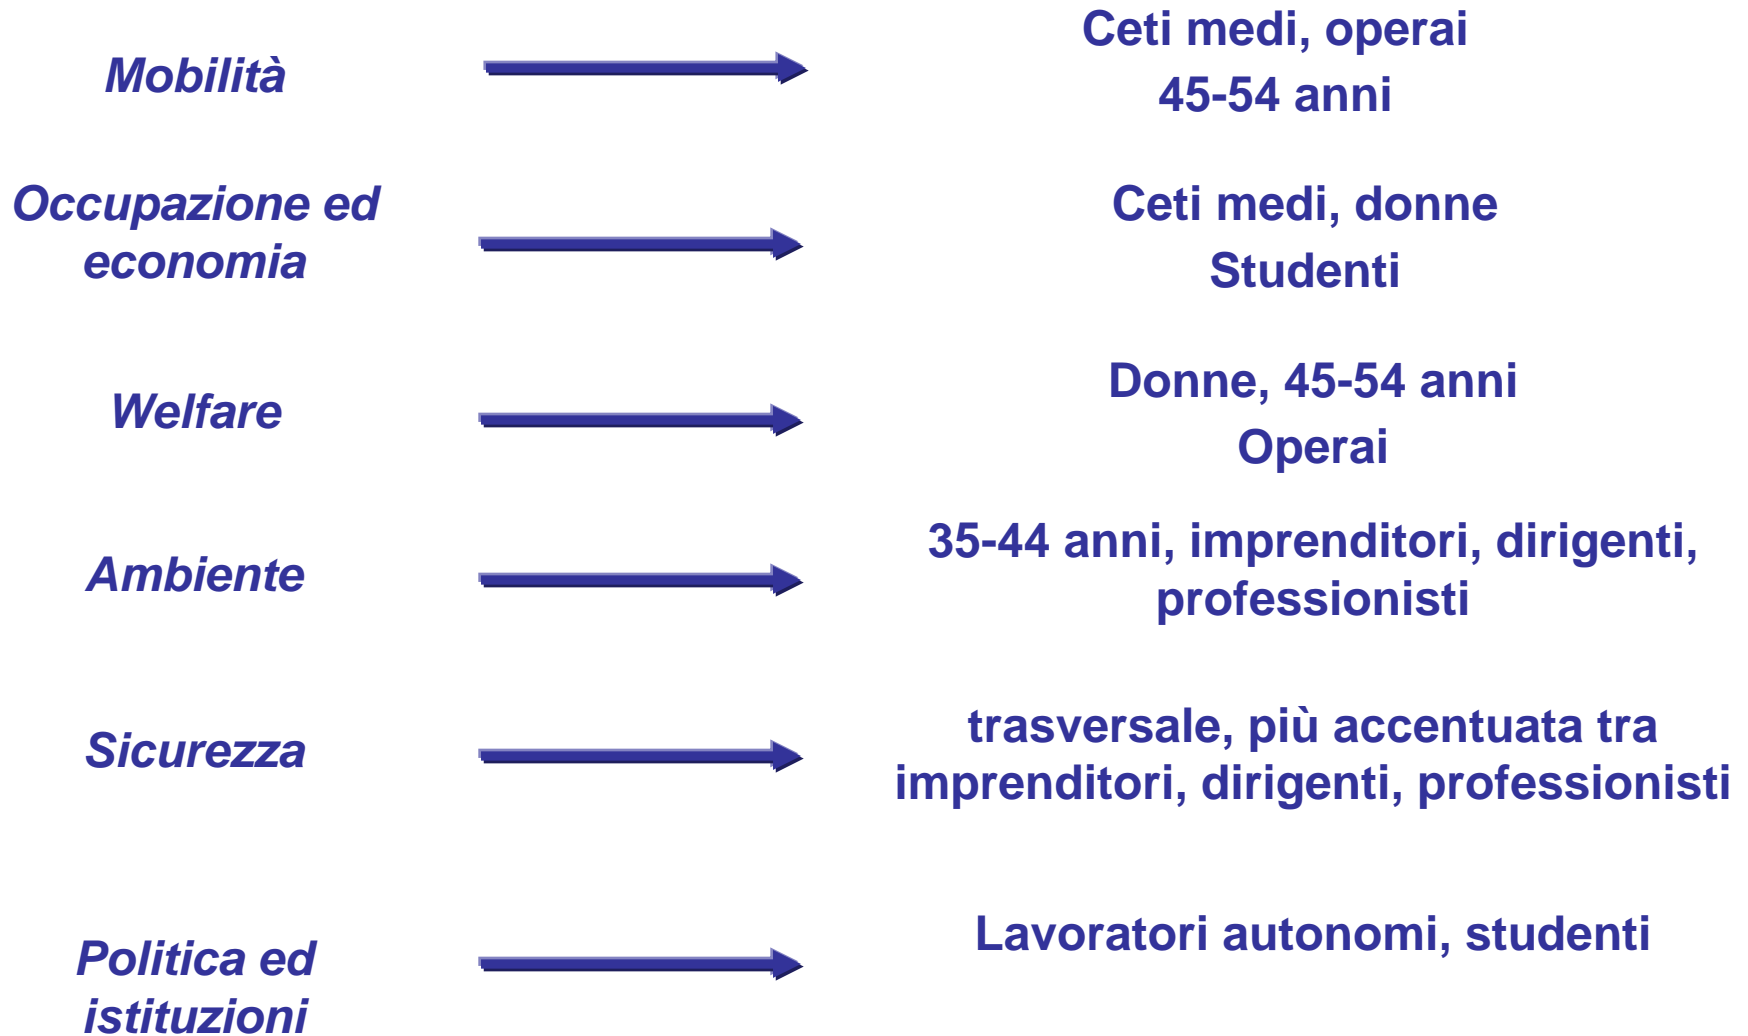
Mobilità

Ceti medi, operai
45-54 anni

Occupazione ed economia

Ceti medi, donne
Studenti

Welfare

Donne, 45-54 anni
Operai

Ambiente

35-44 anni, imprenditori, dirigenti, professionisti

Sicurezza

trasversale, più accentuata tra imprenditori, dirigenti, professionisti

Politica ed istituzioni

Lavoratori autonomi, studenti